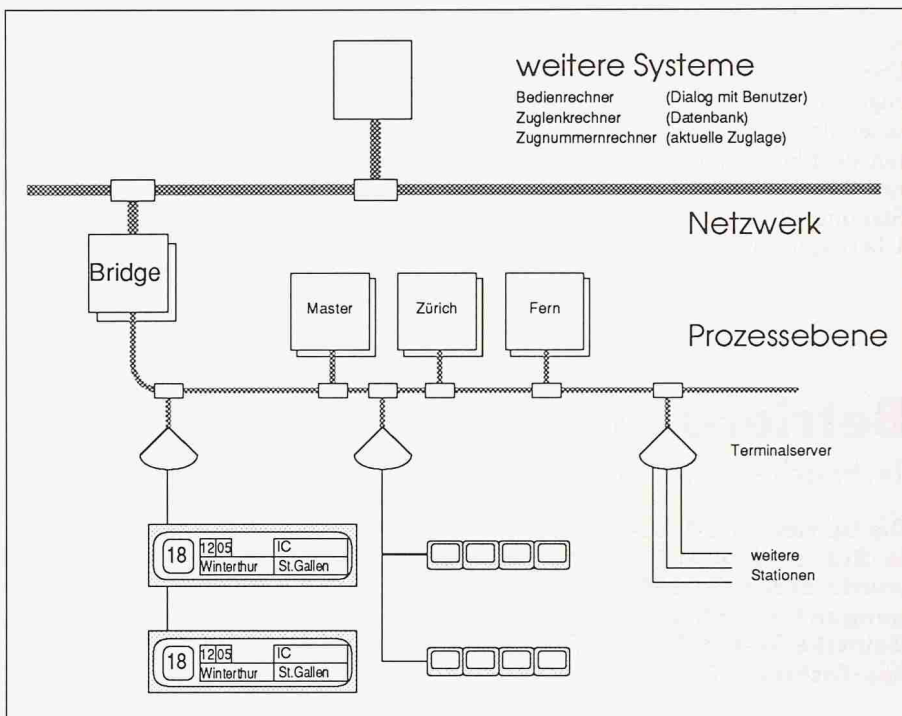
weitere Systeme

Bedienrechner (Dialog mit Benutzer)
Zuglenkrechner (Datenbank)
Zugnummernrechner (aktuelle Zuglage)

Netzwerk

Bridge

Master

Zürich

Fern

Prozessebene

Terminalserver

18 12 05 IC
Winterthur St.Gallen

weitere
Stationen

18 12 05 IC
Winterthur St.Gallen